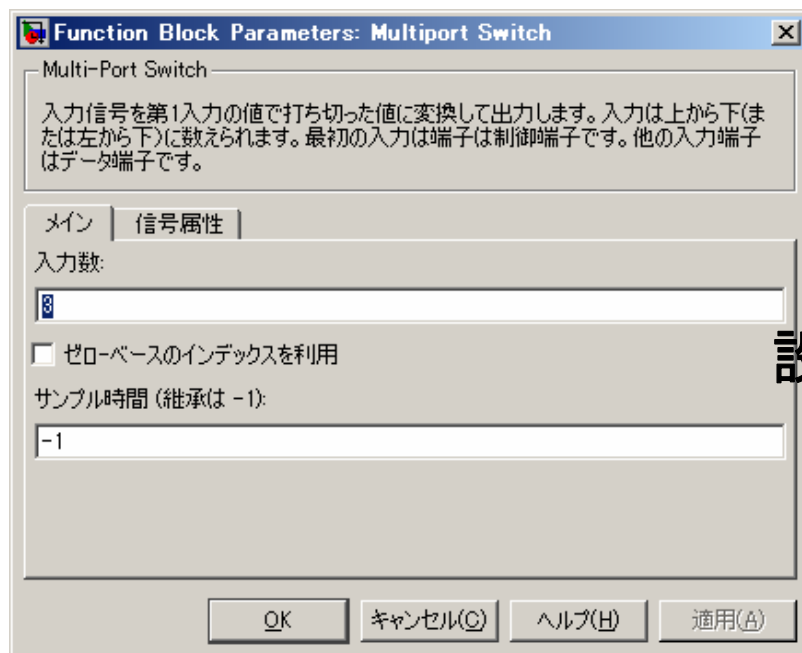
Function Block Parameters: Multiport Switch

Multi-Port Switch

入力信号を第1入力の値で打ち切った値に変換して出力します。入力は上から下(または左から下)に数えられます。最初の入力は端子は制御端子です。他の入力端子はデータ端子です。

メイン | 信号属性

入力数:

3

ゼローベースのインデックスを利用

サンプル時間 (継承は -1):

-1

設

OK | キャンセル(C) | ヘルプ(H) | 適用(A)